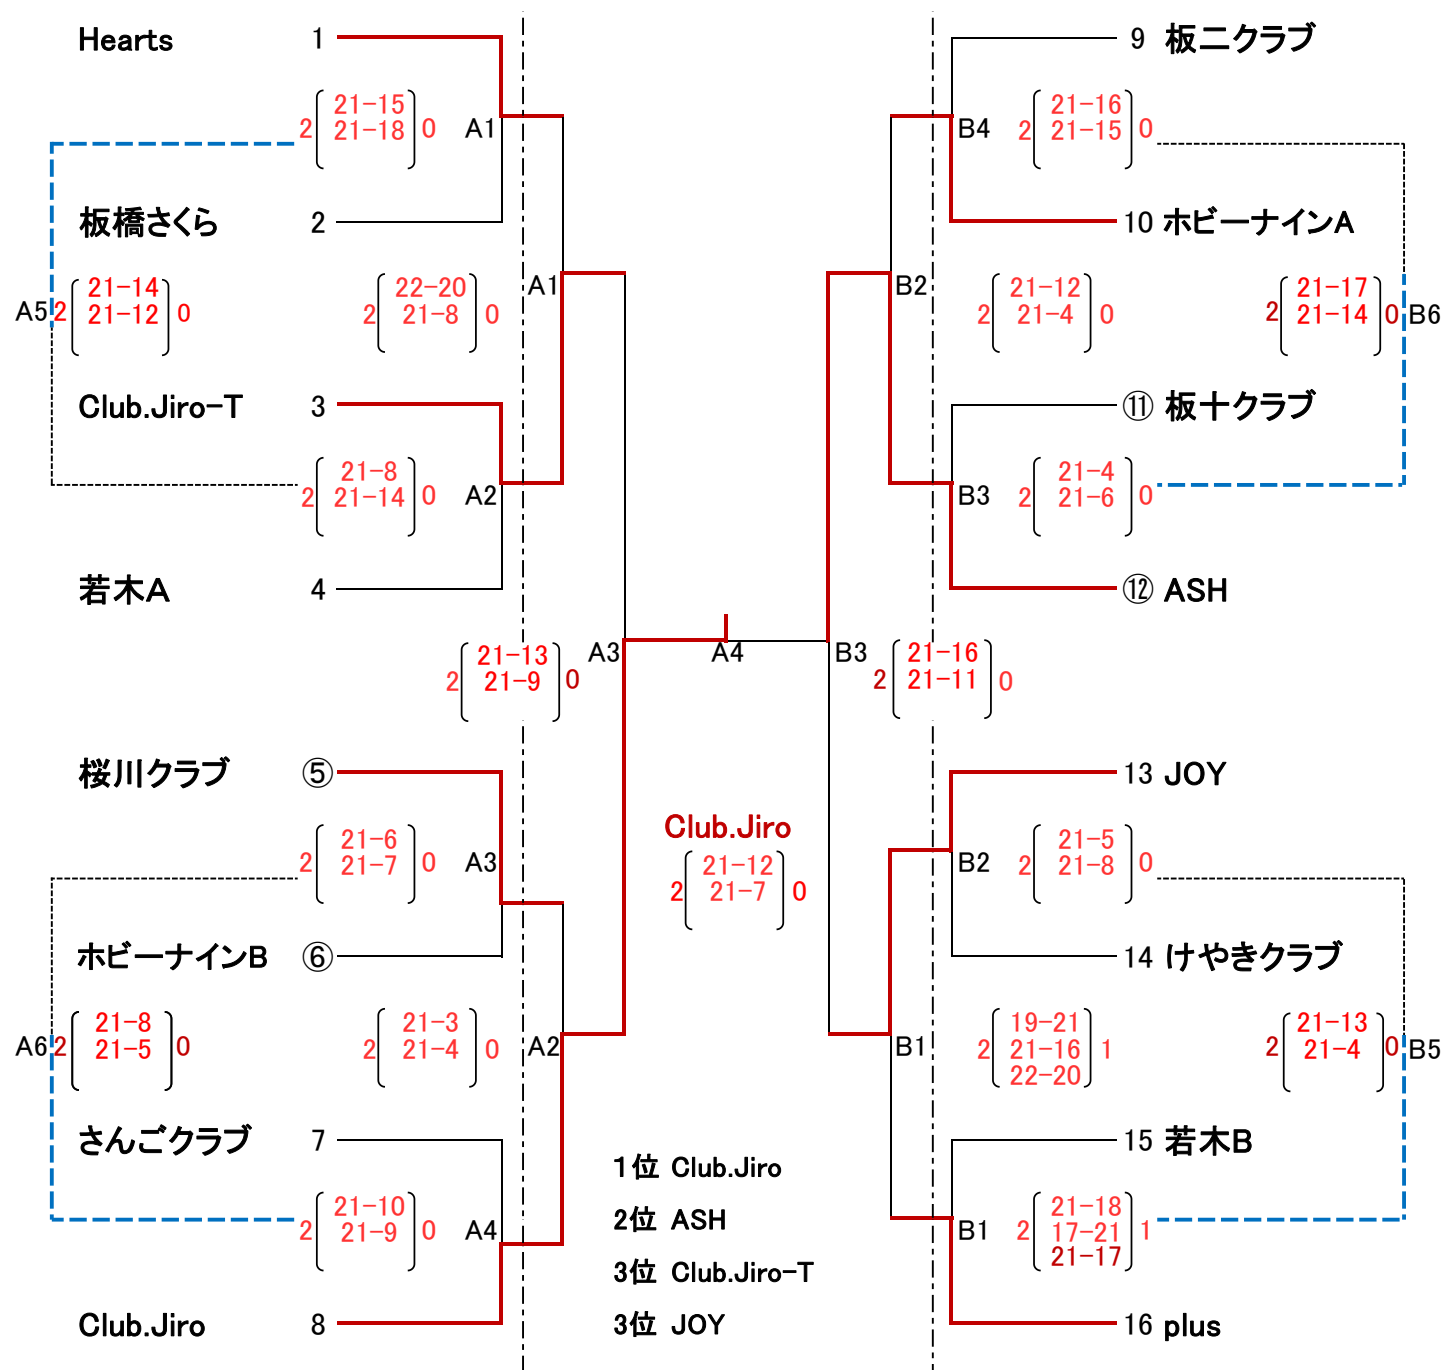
Hearts 1

2 21−15 21−18 0 A1

板橋さくら 2

A5 2 21−14 21−12 0

2 22−20 21−8 0

A1

Club.Jiro−T 3

2 21−8 21−14 0 A2

若木A 4

2 21−13 21−9 0

A3

A4

B3

2 21−16 21−11 0

桜川クラブ ⑤

2 21−6 21−7 0 A3

ホビーナインB ⑥

A6 2 21−8 21−5 0

2 21−3 21−4 0

A2

さんごクラブ 7

2 21−10 21−9 0 A4

Club.Jiro 8

Club.Jiro

2 21−12 21−7 0

1位 Club.Jiro

2位 ASH

3位 Club.Jiro−T

3位 JOY

9 板二クラブ

B4 2 21−16 21−15 0

10 ホビーナインA

B2

2 21−12 21−4 0

2 21−17 21−14 0 B6

⑪ 板十クラブ

B3 2 21−4 21−6 0

⑫ ASH

13 JOY

B2 2 21−5 21−8 0

14 けやきクラブ

B1

2 19−21 21−16 22−20 1

2 21−13 21−4 0 B5

15 若木B

B1 2 21−18 17−21 21−17 1

16 plus